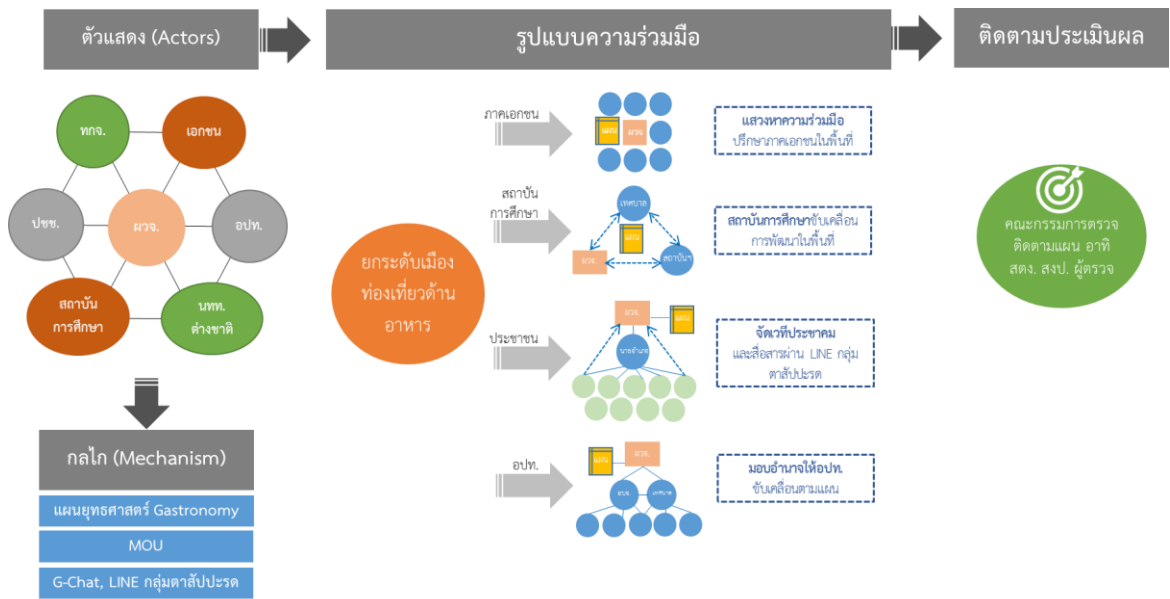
ตัวแสดง (Actors)

รูปแบบความร่วมมือ

ติดตามประเมินผล

ททจ.

เอกชน

ปชช.

ผวจ.

อปท.

สถาบัน การศึกษา

นทท. ต่างชาติ

กลไก (Mechanism)

แผนยุทธศาสตร์ Gastronomy

MOU

G-Chat, LINE กลุ่มตาสัปปะรด

ยกระดับเมืองท่องเที่ยวด้านอาหาร

ภาคเอกชน

แผน

ผวจ

แสวงหาความร่วมมือ
ปรึกษาภาคเอกชนในพื้นที่

สถาบัน การศึกษา

เทศบาล

แผน

ผวจ.

สถาบันฯ

สถาบันการศึกษาขับเคลื่อนการพัฒนาในพื้นที่

ประชาชน

ผวจ.

แผน

นายอำเภอ

จัดเวทีประชาคม
และสื่อสารผ่าน LINE กลุ่มตาสัปปะรด

อปท.

แผน

ผวจ.

อบต.

เทศบาล

มอบอำนาจให้อปท.
ขับเคลื่อนตามแผน

คณะกรรมการตรวจติดตามแผน อาทิ สตง. สงป. ผู้ตรวจ